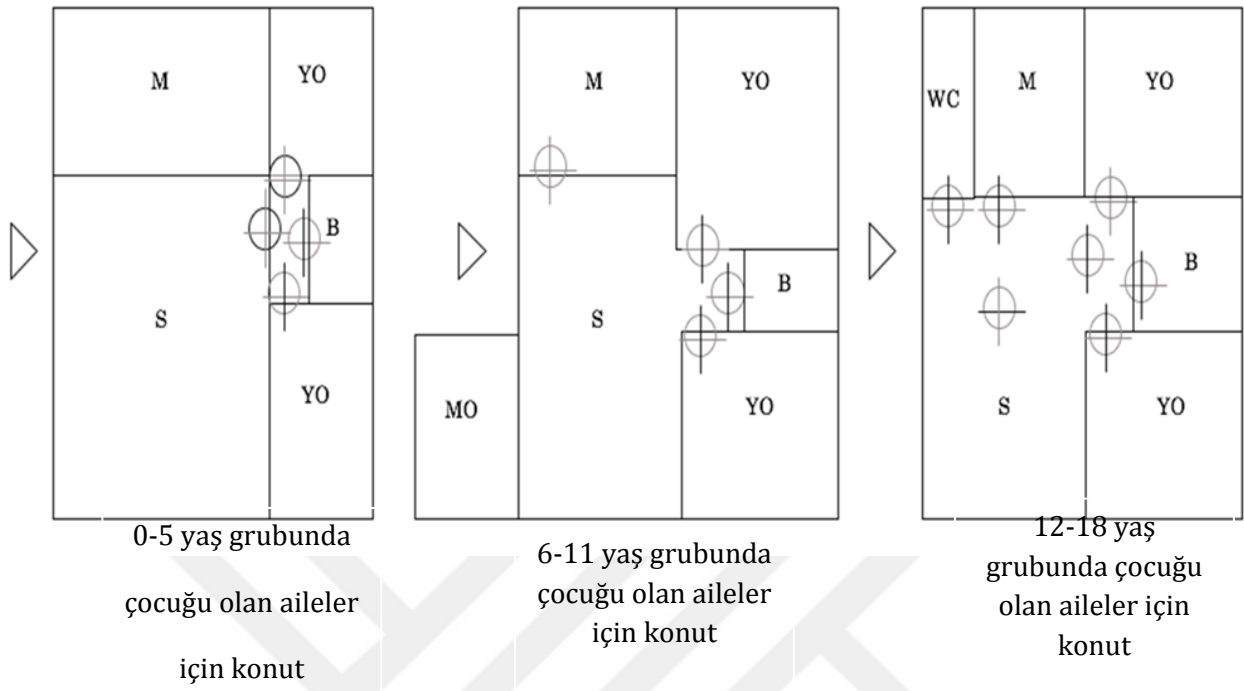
M

YO

B

S

YO

0-5 yaş grubunda çocuğu olan aileler için konut

M

YO

B

S

MO

YO

6-11 yaş grubunda çocuğu olan aileler için konut

WC

M

YO

B

S

YO

12-18 yaş grubunda çocuğu olan aileler için konut